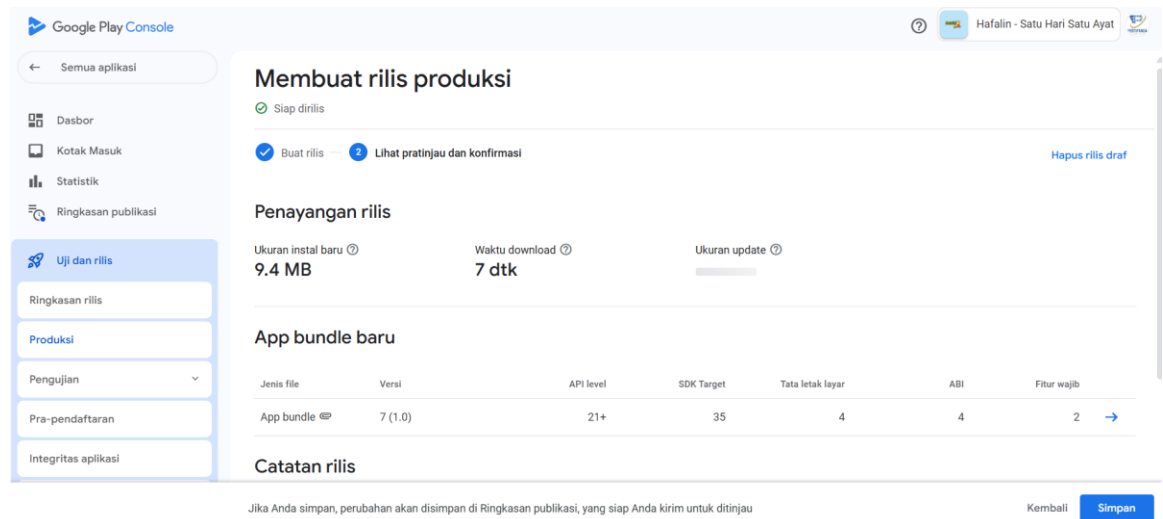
Google Play Console

Hafalin - Satu Hari Satu Ayat

Semua aplikasi

Dasbor
Kotak Masuk
Statistik
Ringkasan publikasi

Uji dan rilis
Ringkasan rilis
Produksi
Pengujian
Pra-pendaftaran
Integritas aplikasi

Membuat rilis produksi
Siap dirilis

Buat rilis
2 Lihat pratinjau dan konfirmasi
Hapus rilis draf

Penayangan rilis

Ukuran instal baru
9.4 MB

Waktu download
7 dtk

Ukuran update

App bundle baru

| Jenis file | Versi | API level | SDK Target | Tata letak layar | ABI | Fitur wajib |
|---|---|---|---|---|---|---|
| App bundle | 7 (1.0) | 21+ | 35 | 4 | 4 | 2 |

Catatan rilis

Jika Anda simpan, perubahan akan disimpan di Ringkasan publikasi, yang siap Anda kirim untuk ditinjau

Kembali
Simpan